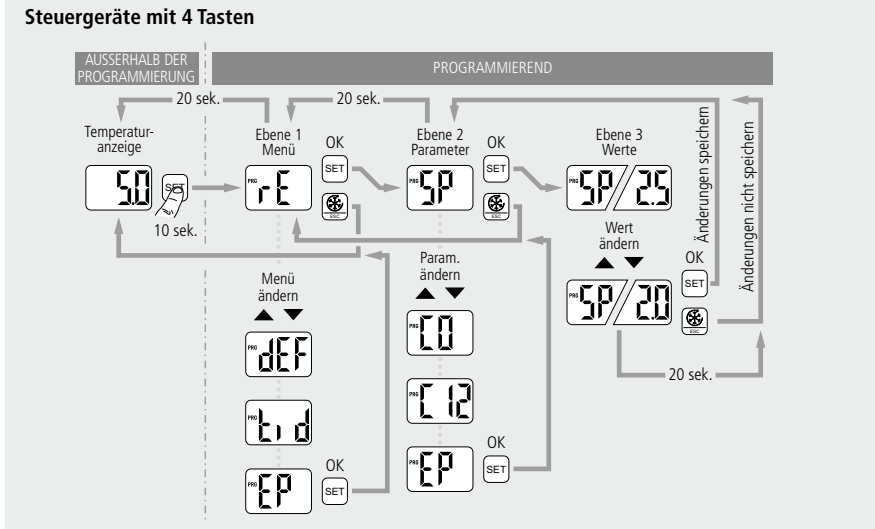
Steuergeräte mit 4 Tasten

AUSSERHALB DER PROGRAMMIERUNG

PROGRAMMIEREND

20 sek.

20 sek.

Temperaturanzeige

5.0

SET

10 sek.

Ebene 1 Menü

PRG rE

OK

SET

ESC

Ebene 2 Parameter

PRG SP

OK

SET

ESC

Ebene 3 Werte

PRG SP/2.5

Änderungen speichern

Änderungen nicht speichern

Wert ändern

▲ ▼

OK

SET

PRG SP/2.0

ESC

20 sek.

Menü ändern

▲ ▼

PRG dEF

PRG ti d

PRG EP

OK

SET

Param. ändern

▲ ▼

PRG C0

PRG C12

PRG EP

OK

SET